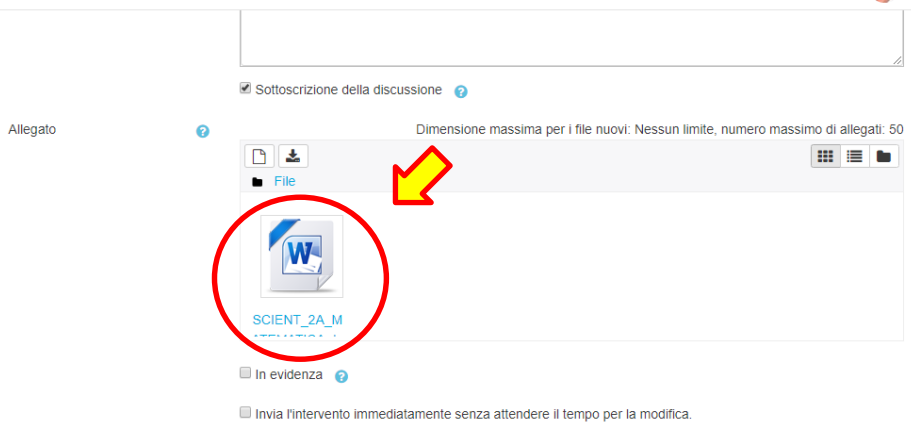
Sottoscrizione della discussione

Allegato

Dimensione massima per i file nuovi: Nessun limite, numero massimo di allegati: 50

File

SCIENT_2A_M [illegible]

In evidenza

Invia l'intervento immediatamente senza attendere il tempo per la modifica.